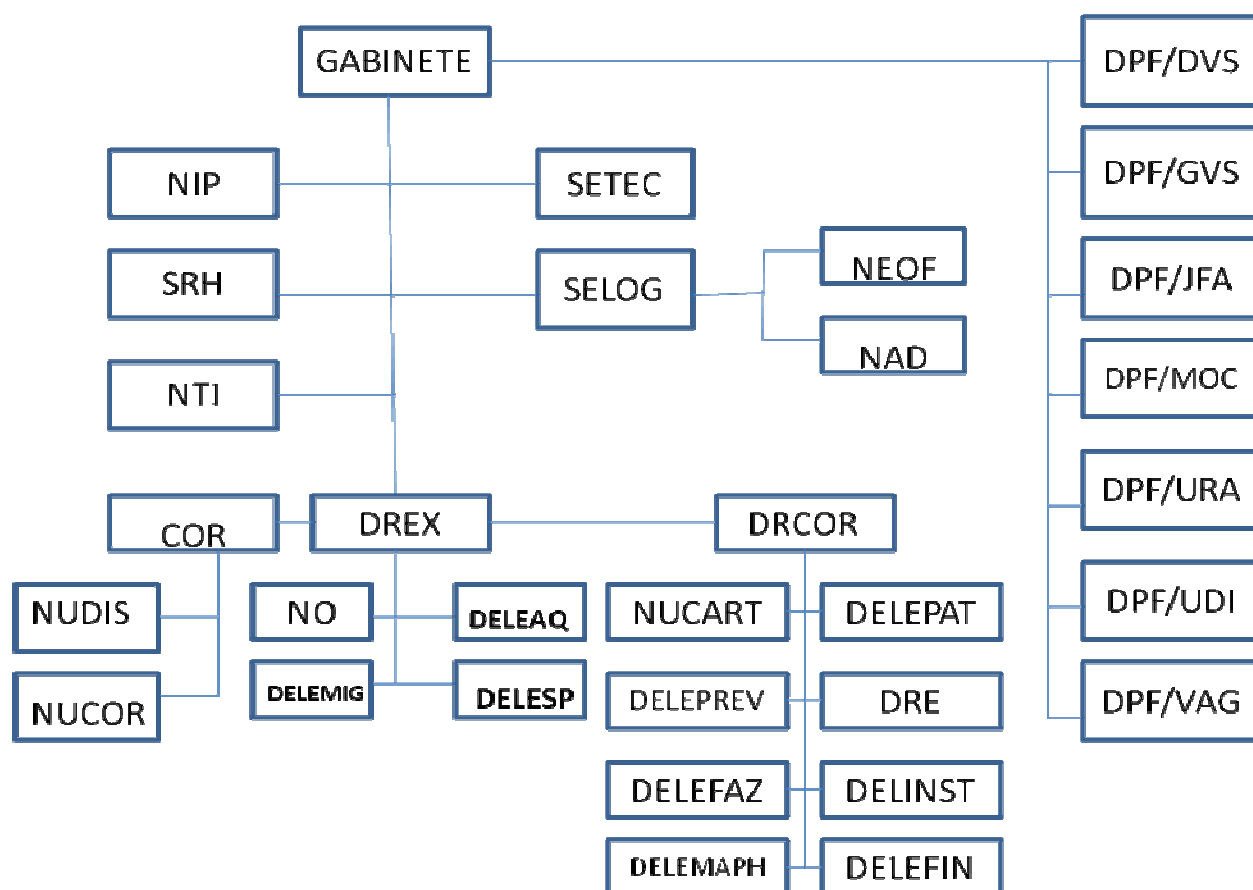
GABINETE

DPF/DVS

DPF/GVS

DPF/JFA

DPF/MOC

DPF/URA

DPF/UDI

DPF/VAG

NIP

SETEC

SRH

SELOG

NEOF

NAD

NTI

COR

DREX

DRCOR

NUDIS

NUCOR

NO

DELEAQ

DELEMIG

DELESP

NUCART

DELEPAT

DELEPREV

DRE

DELEFAZ

DELINST

DELEMAPH

DELEFIN